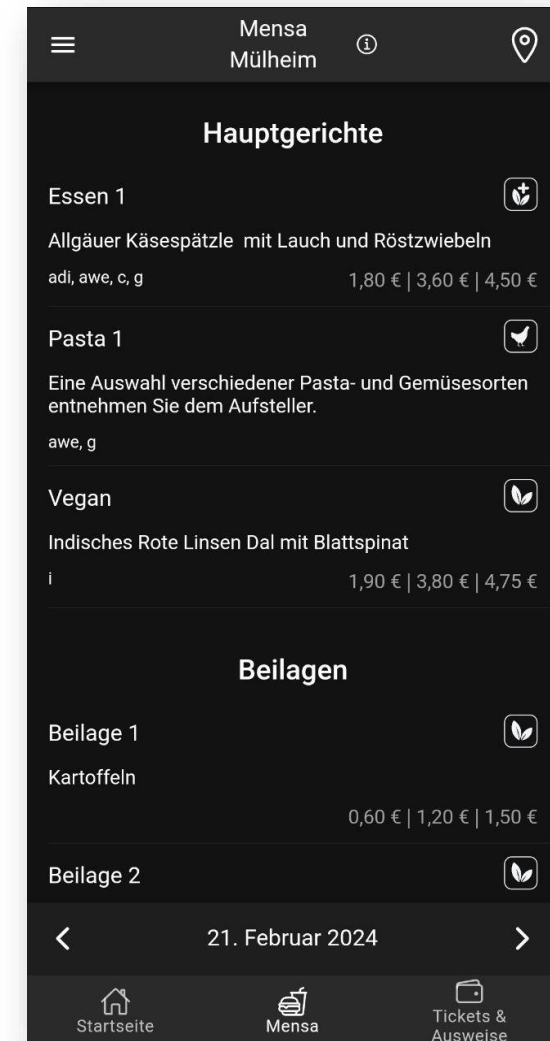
Mensa Mülheim

Hauptgerichte

Essen 1

Allgäuer Käsespätzle mit Lauch und Röstzwiebeln

adi, awe, c, g

1,80 € | 3,60 € | 4,50 €

Pasta 1

Eine Auswahl verschiedener Pasta- und Gemüsesorten entnehmen Sie dem Aufsteller.

awe, g

Vegan

Indisches Rote Linsen Dal mit Blattspinat

i

1,90 € | 3,80 € | 4,75 €

Beilagen

Beilage 1

Kartoffeln

0,60 € | 1,20 € | 1,50 €

Beilage 2

21. Februar 2024

Startseite

Mensa

Tickets & Ausweise